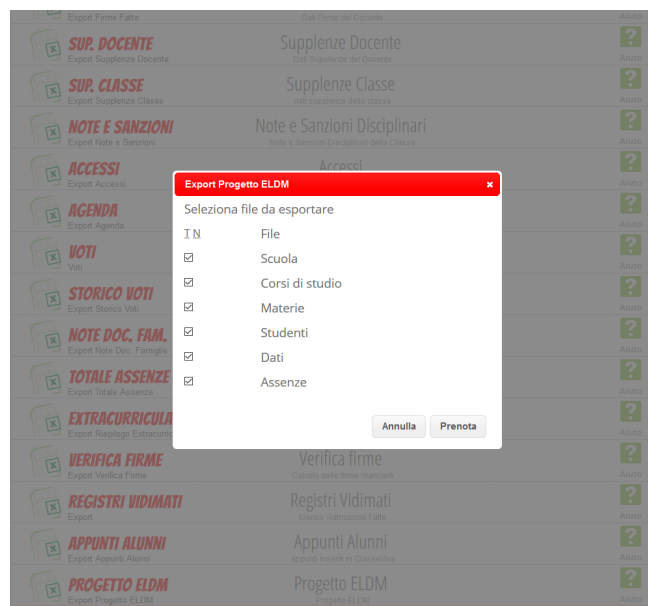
Export Firme Fatte | Dati Firme dei Docente | Aiuto

SUP. DOCENTE
Export Supplenze Docente
Supplenze Docente
Dati Supplenze del Docente
?
Aiuto

SUP. CLASSE
Export Supplenze Classe
Supplenze Classe
dati supplenze della classe
?
Aiuto

NOTE E SANZIONI
Export Note e Sanzioni
Note e Sanzioni Disciplinari
Note e Sanzioni Disciplinari della Classe
?
Aiuto

ACCESSI
Export Accessi
Accessi
?
Aiuto

AGENDA
Export Agenda
?
Aiuto

VOTI
Voti
?
Aiuto

STORICO VOTI
Export Storico Voti
?
Aiuto

NOTE DOC. FAM.
Export Note Doc. Famiglie
?
Aiuto

TOTALE ASSENZE
Export Totale Assenze
?
Aiuto

EXTRACURRICULA
Export Riepilogo Extracurr
?
Aiuto

VERIFICA FIRME
Export Verifica Firme
Verifica firme
Calcolo delle firme mancanti
?
Aiuto

REGISTRI VIDIMATI
Export
Registri Vidimati
Elenco Vidimazioni Fatte
?
Aiuto

APPUNTI ALUNNI
Export Appunti Alunni
Appunti Alunni
Appunti inseriti in Classeviva
?
Aiuto

PROGETTO ELDM
Export Progetto ELDM
Progetto ELDM
Progetto ELDM
?
Aiuto

Export Progetto ELDM ×
Seleziona file da esportare

| T N | File |
|---|---|
| ☑ | Scuola |
| ☑ | Corsi di studio |
| ☑ | Materie |
| ☑ | Studenti |
| ☑ | Dati |
| ☑ | Assenze |

Annulla Prenota